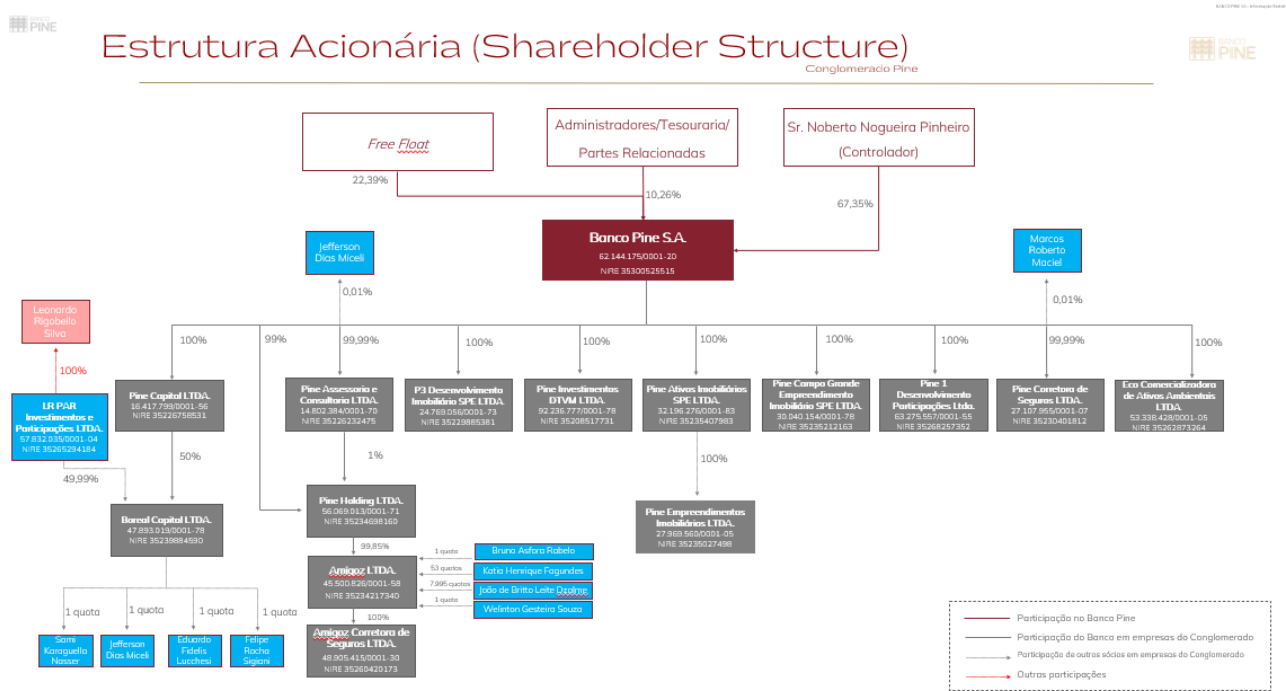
BANCO PINE

BANCO PINE S.A. - Informação Pública

Estrutura Acionária (Shareholder Structure)

Conglomerado Pine

BANCO PINE

Free Float

Administradores/Tesouraria/ Partes Relacionadas

Sr. Noberto Nogueira Pinheiro (Controlador)

22,39%

10,26%

67,35%

Banco Pine S.A.
62.144.175/0001-20
NIRE 35300525515

Jefferson Dias Miceli

0,01%

Marcos Roberto Maciel

0,01%

Leonardo Rigobello Silva

100%

LR PAR Investimentos e Participações LTDA.
57.832.035/0001-04
NIRE 35265294184

100%

99%

99,99%

100%

100%

100%

100%

100%

99,99%

100%

Pine Capital LTDA.
16.417.799/0001-56
NIRE 35226758531

Pine Assessoria e Consultoria LTDA.
14.802.384/0001-70
NIRE 35226232475

P3 Desenvolvimento Imobiliário SPE LTDA.
24.769.056/0001-73
NIRE 35229885381

Pine Investimentos DTVM LTDA.
92.236.777/0001-78
NIRE 35208517731

Pine Ativos Imobiliários SPE LTDA.
32.196.276/0001-83
NIRE 35235407983

Pine Campo Grande Empreendimento Imobiliário SPE LTDA.
30.040.154/0001-78
NIRE 35235212163

Pine 1 Desenvolvimento Participações Ltda.
63.275.557/0001-55
NIRE 35268257352

Pine Corretora de Seguros LTDA.
27.107.955/0001-07
NIRE 35230401812

Eco Comercializadora de Ativos Ambientais LTDA.
53.338.428/0001-05
NIRE 35262873264

49,99%

50%

1%

100%

Boreal Capital LTDA.
47.893.019/0001-78
NIRE 35239884590

Pine Holding LTDA.
56.069.013/0001-71
NIRE 35234698160

Pine Empreendimentos Imobiliários LTDA.
27.969.560/0001-05
NIRE 35235027498

99,85%

Amigoz LTDA.
45.500.826/0001-58
NIRE 35234217340

1 quota
Bruno Asfora Robelo

53 quotas
Katia Henrique Fagundes

7.995 quotas
João de Britto Leite Dzialme

1 quota
Welinton Gesteira Souza

100%

Amigoz Corretora de Seguros LTDA.
48.905.415/0001-30
NIRE 35260420173

1 quota

1 quota

1 quota

1 quota

Sami Karaguella Nasser

Jefferson Dias Miceli

Eduardo Fidelis Lucchesi

Felipe Rocha Sigiani

Participação no Banco Pine

Participação do Banco em empresas do Conglomerado

Participação de outros sócios em empresas do Conglomerado

Outras participações